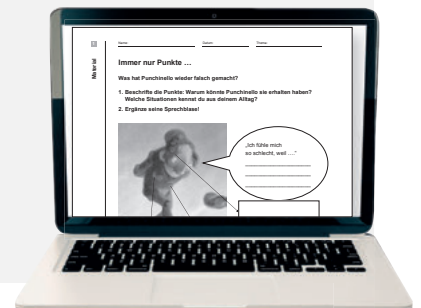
Material

Name: Datum: Thema:

Immer nur Punkte …

Was hat Punchinello wieder falsch gemacht?

1. Beschrifte die Punkte: Warum könnte Punchinello sie erhalten haben? Welche Situationen kennst du aus deinem Alltag?

2. Ergänze seine Sprechblase!

„Ich fühle mich so schlecht, weil …"